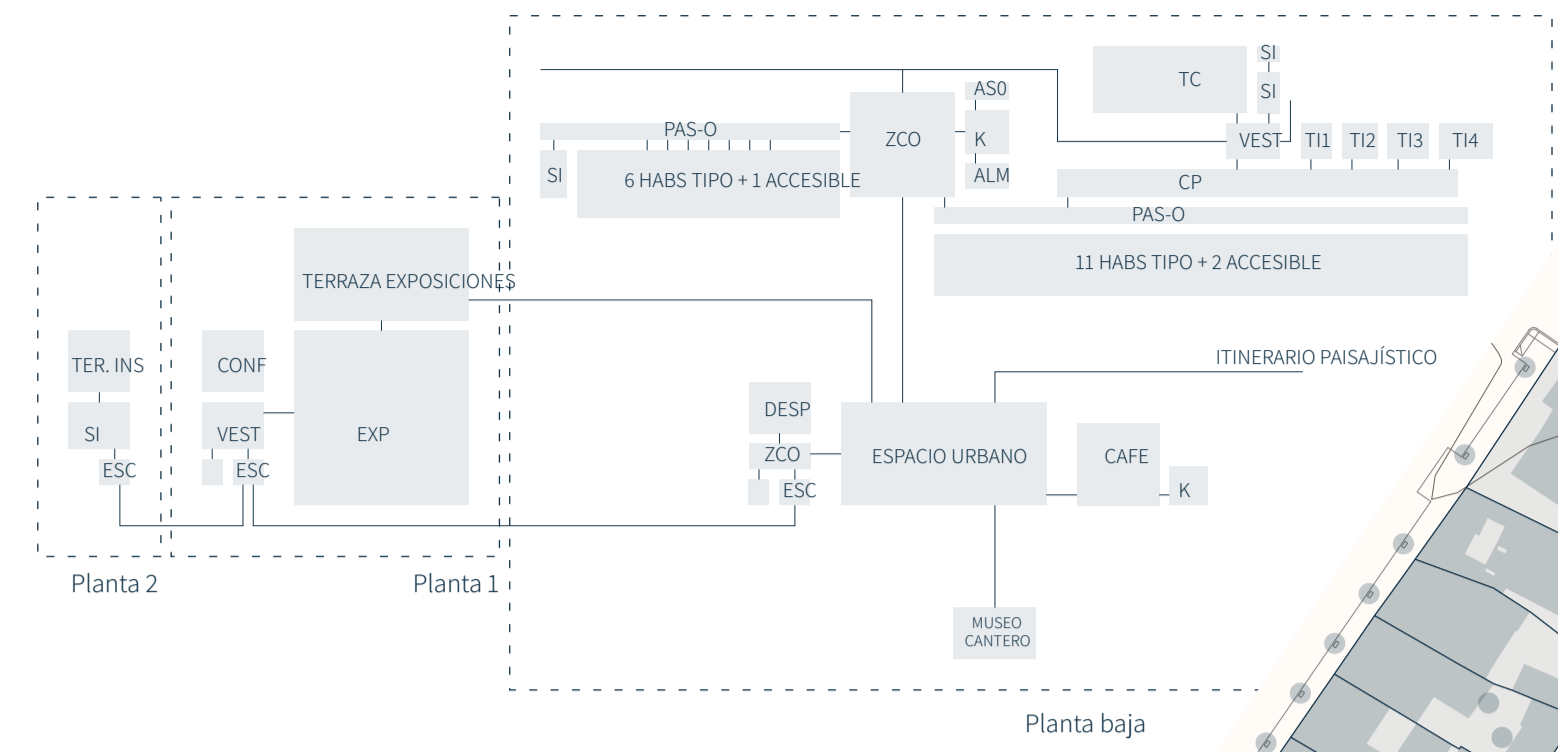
SI
TC
SI
AS0
PAS-O
ZCO
K
VEST
TI1
TI2
TI3
TI4
SI
6 HABS TIPO + 1 ACCESIBLE
ALM
CP
PAS-O
11 HABS TIPO + 2 ACCESIBLE
TERRAZA EXPOSICIONES
TER. INS
CONF
ITINERARIO PAISAJÍSTICO
DESP
SI
VEST
EXP
ESPACIO URBANO
CAFE
ZCO
ESC
ESC
ESC
K
Planta 2
Planta 1
MUSEO CANTERO
Planta baja